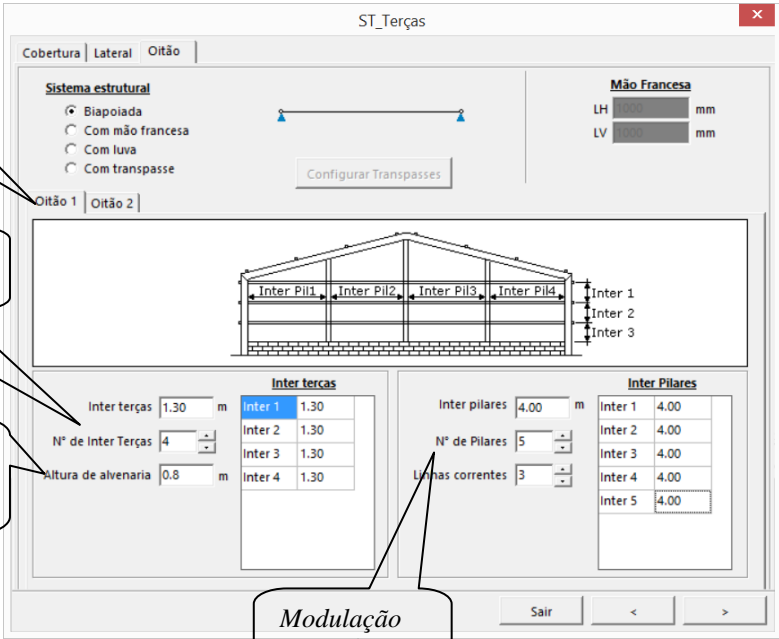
ST_Terças

Cobertura | Lateral | Oitão

Sistema estrutural
Biapoiada
Com mão francesa
Com luva
Com transpasse

Configurar Transpasses

Mão Francesa
LH 1000 mm
LV 1000 mm

Oitão 1 | Oitão 2

Inter Pil1 | Inter Pil2 | Inter Pil3 | Inter Pil4
Inter 1
Inter 2
Inter 3

Inter terças 1.30 m
Nº de Inter Terças 4
Altura de alvenaria 0.8 m

Inter terças

| Inter 1 | 1.30 |
|---|---|
| Inter 2 | 1.30 |
| Inter 3 | 1.30 |
| Inter 4 | 1.30 |

Inter pilares 4.00 m
Nº de Pilares 5
Linhas correntes 3

Inter Pilares

| Inter 1 | 4.00 |
|---|---|
| Inter 2 | 4.00 |
| Inter 3 | 4.00 |
| Inter 4 | 4.00 |
| Inter 5 | 4.00 |

Modulação

Sair | < | >